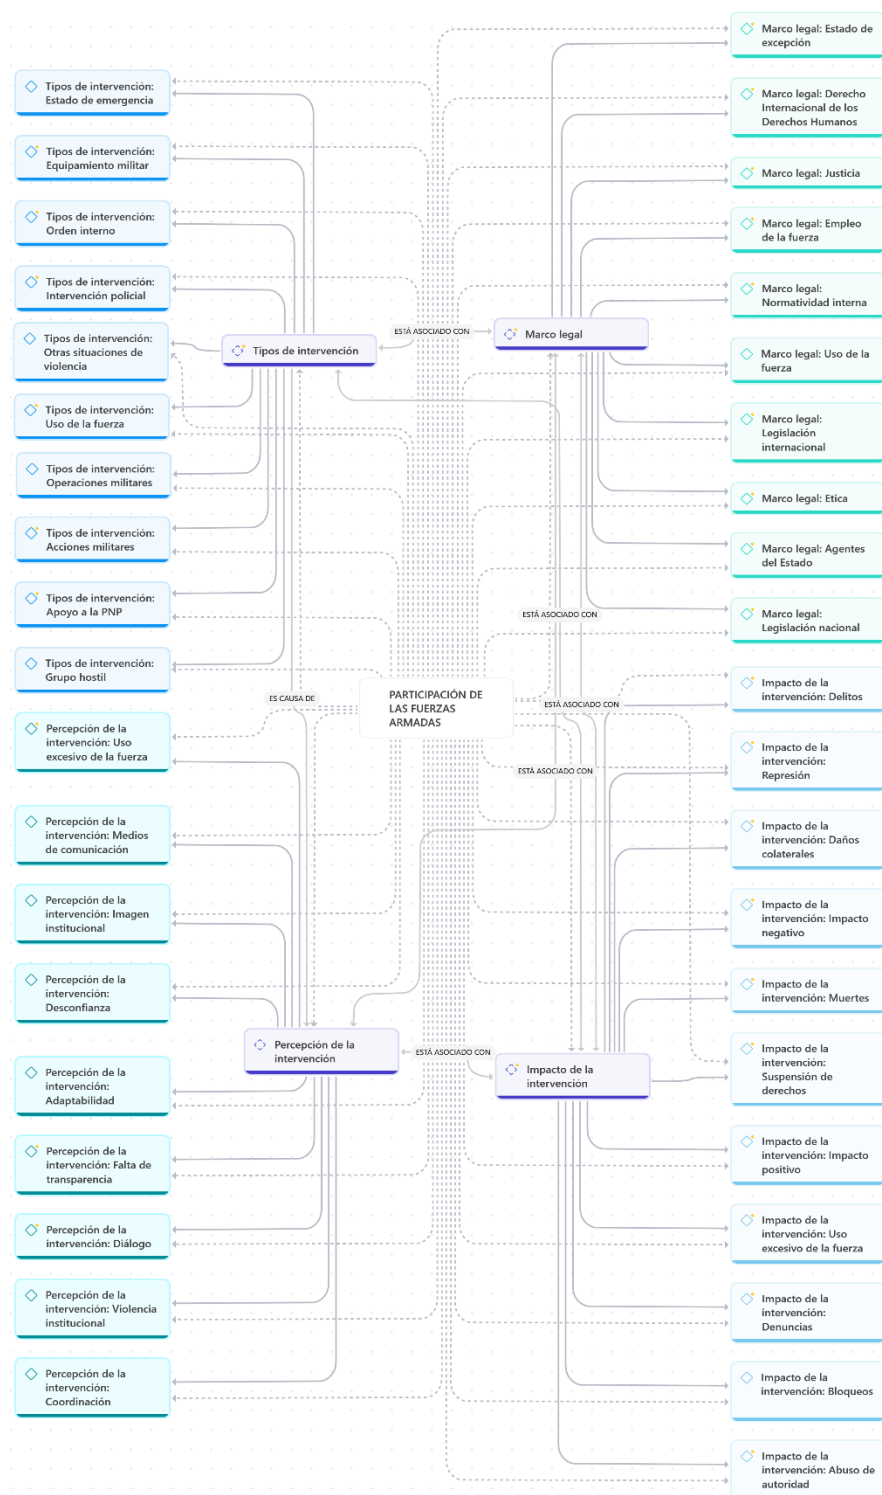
Tipos de intervención: Estado de emergencia

Tipos de intervención: Equipamiento militar

Tipos de intervención: Orden interno

Tipos de intervención: Intervención policial

Tipos de intervención: Otras situaciones de violencia

Tipos de intervención: Uso de la fuerza

Tipos de intervención: Operaciones militares

Tipos de intervención: Acciones militares

Tipos de intervención: Apoyo a la PNP

Tipos de intervención: Grupo hostil

Percepción de la intervención: Uso excesivo de la fuerza

Percepción de la intervención: Medios de comunicación

Percepción de la intervención: Imagen institucional

Percepción de la intervención: Desconfianza

Percepción de la intervención: Adaptabilidad

Percepción de la intervención: Falta de transparencia

Percepción de la intervención: Diálogo

Percepción de la intervención: Violencia institucional

Percepción de la intervención: Coordinación

Tipos de intervención

ESTÁ ASOCIADO CON

Marco legal

ES CAUSA DE

PARTICIPACIÓN DE LAS FUERZAS ARMADAS

ESTÁ ASOCIADO CON

ESTÁ ASOCIADO CON

ESTÁ ASOCIADO CON

Percepción de la intervención

ESTÁ ASOCIADO CON

Impacto de la intervención

Marco legal: Estado de excepción

Marco legal: Derecho Internacional de los Derechos Humanos

Marco legal: Justicia

Marco legal: Empleo de la fuerza

Marco legal: Normatividad interna

Marco legal: Uso de la fuerza

Marco legal: Legislación internacional

Marco legal: Etica

Marco legal: Agentes del Estado

Marco legal: Legislación nacional

Impacto de la intervención: Delitos

Impacto de la intervención: Represión

Impacto de la intervención: Daños colaterales

Impacto de la intervención: Impacto negativo

Impacto de la intervención: Muertes

Impacto de la intervención: Suspensión de derechos

Impacto de la intervención: Impacto positivo

Impacto de la intervención: Uso excesivo de la fuerza

Impacto de la intervención: Denuncias

Impacto de la intervención: Bloqueos

Impacto de la intervención: Abuso de autoridad